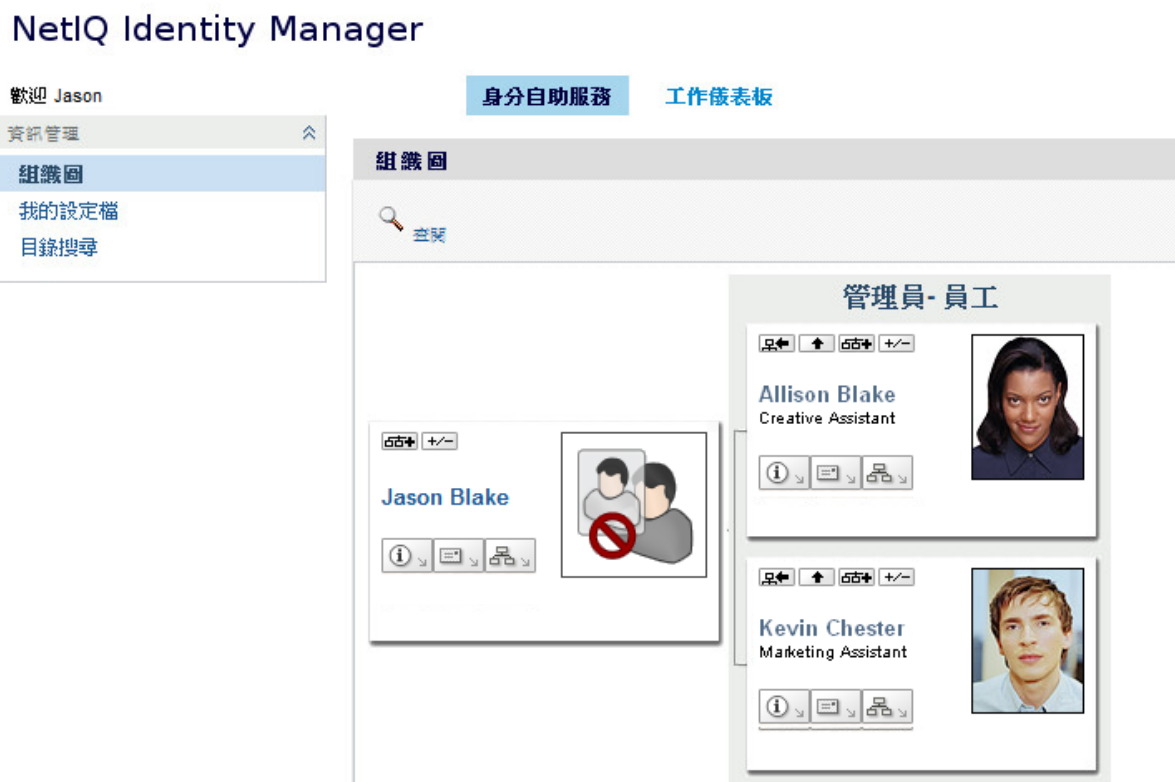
NetIQ Identity Manager

歡迎 Jason

身分自助服務

工作儀表板

資訊管理

組織圖

我的設定檔

目錄搜尋

組織圖

查閱

管理員- 員工

+/−

Jason Blake

+/−

Allison Blake

Creative Assistant

+/−

Kevin Chester

Marketing Assistant